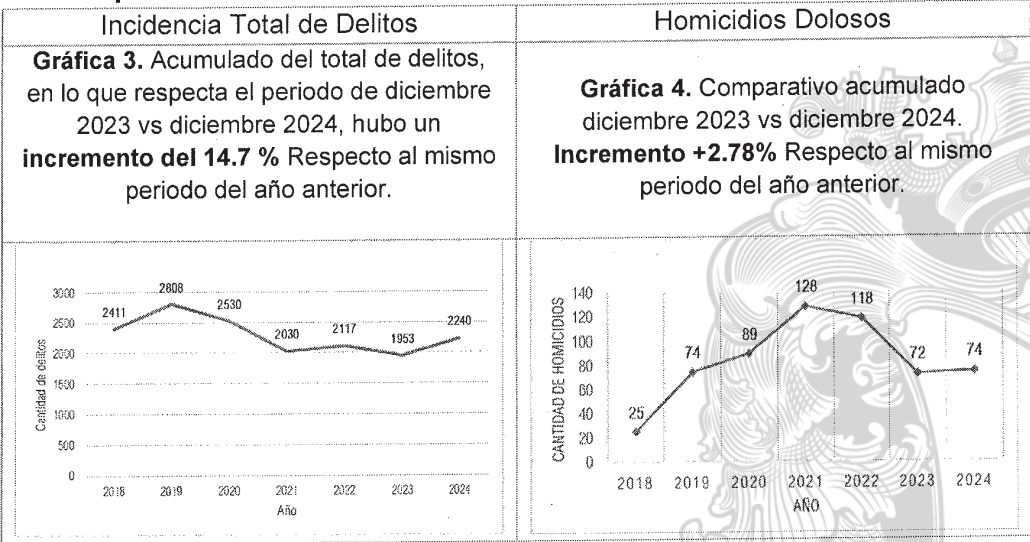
| Incidencia Total de Delitos | Homicidios Dolosos |
|---|---|
| **Gráfica 3.** Acumulado del total de delitos, en lo que respecta el periodo de diciembre 2023 vs diciembre 2024, hubo un **incremento del 14.7 %** Respecto al mismo periodo del año anterior. | **Gráfica 4.** Comparativo acumulado diciembre 2023 vs diciembre 2024. **Incremento +2.78%** Respecto al mismo periodo del año anterior. |

3000
2500
2000
1500
1000
500
0
Cantidad de delitos
2411
2808
2530
2030
2117
1953
2240
2018 2019 2020 2021 2022 2023 2024
Año

140
120
100
80
60
40
20
0
CANTIDAD DE HOMICIDIOS
25
74
89
128
118
72
74
2018 2019 2020 2021 2022 2023 2024
AÑO